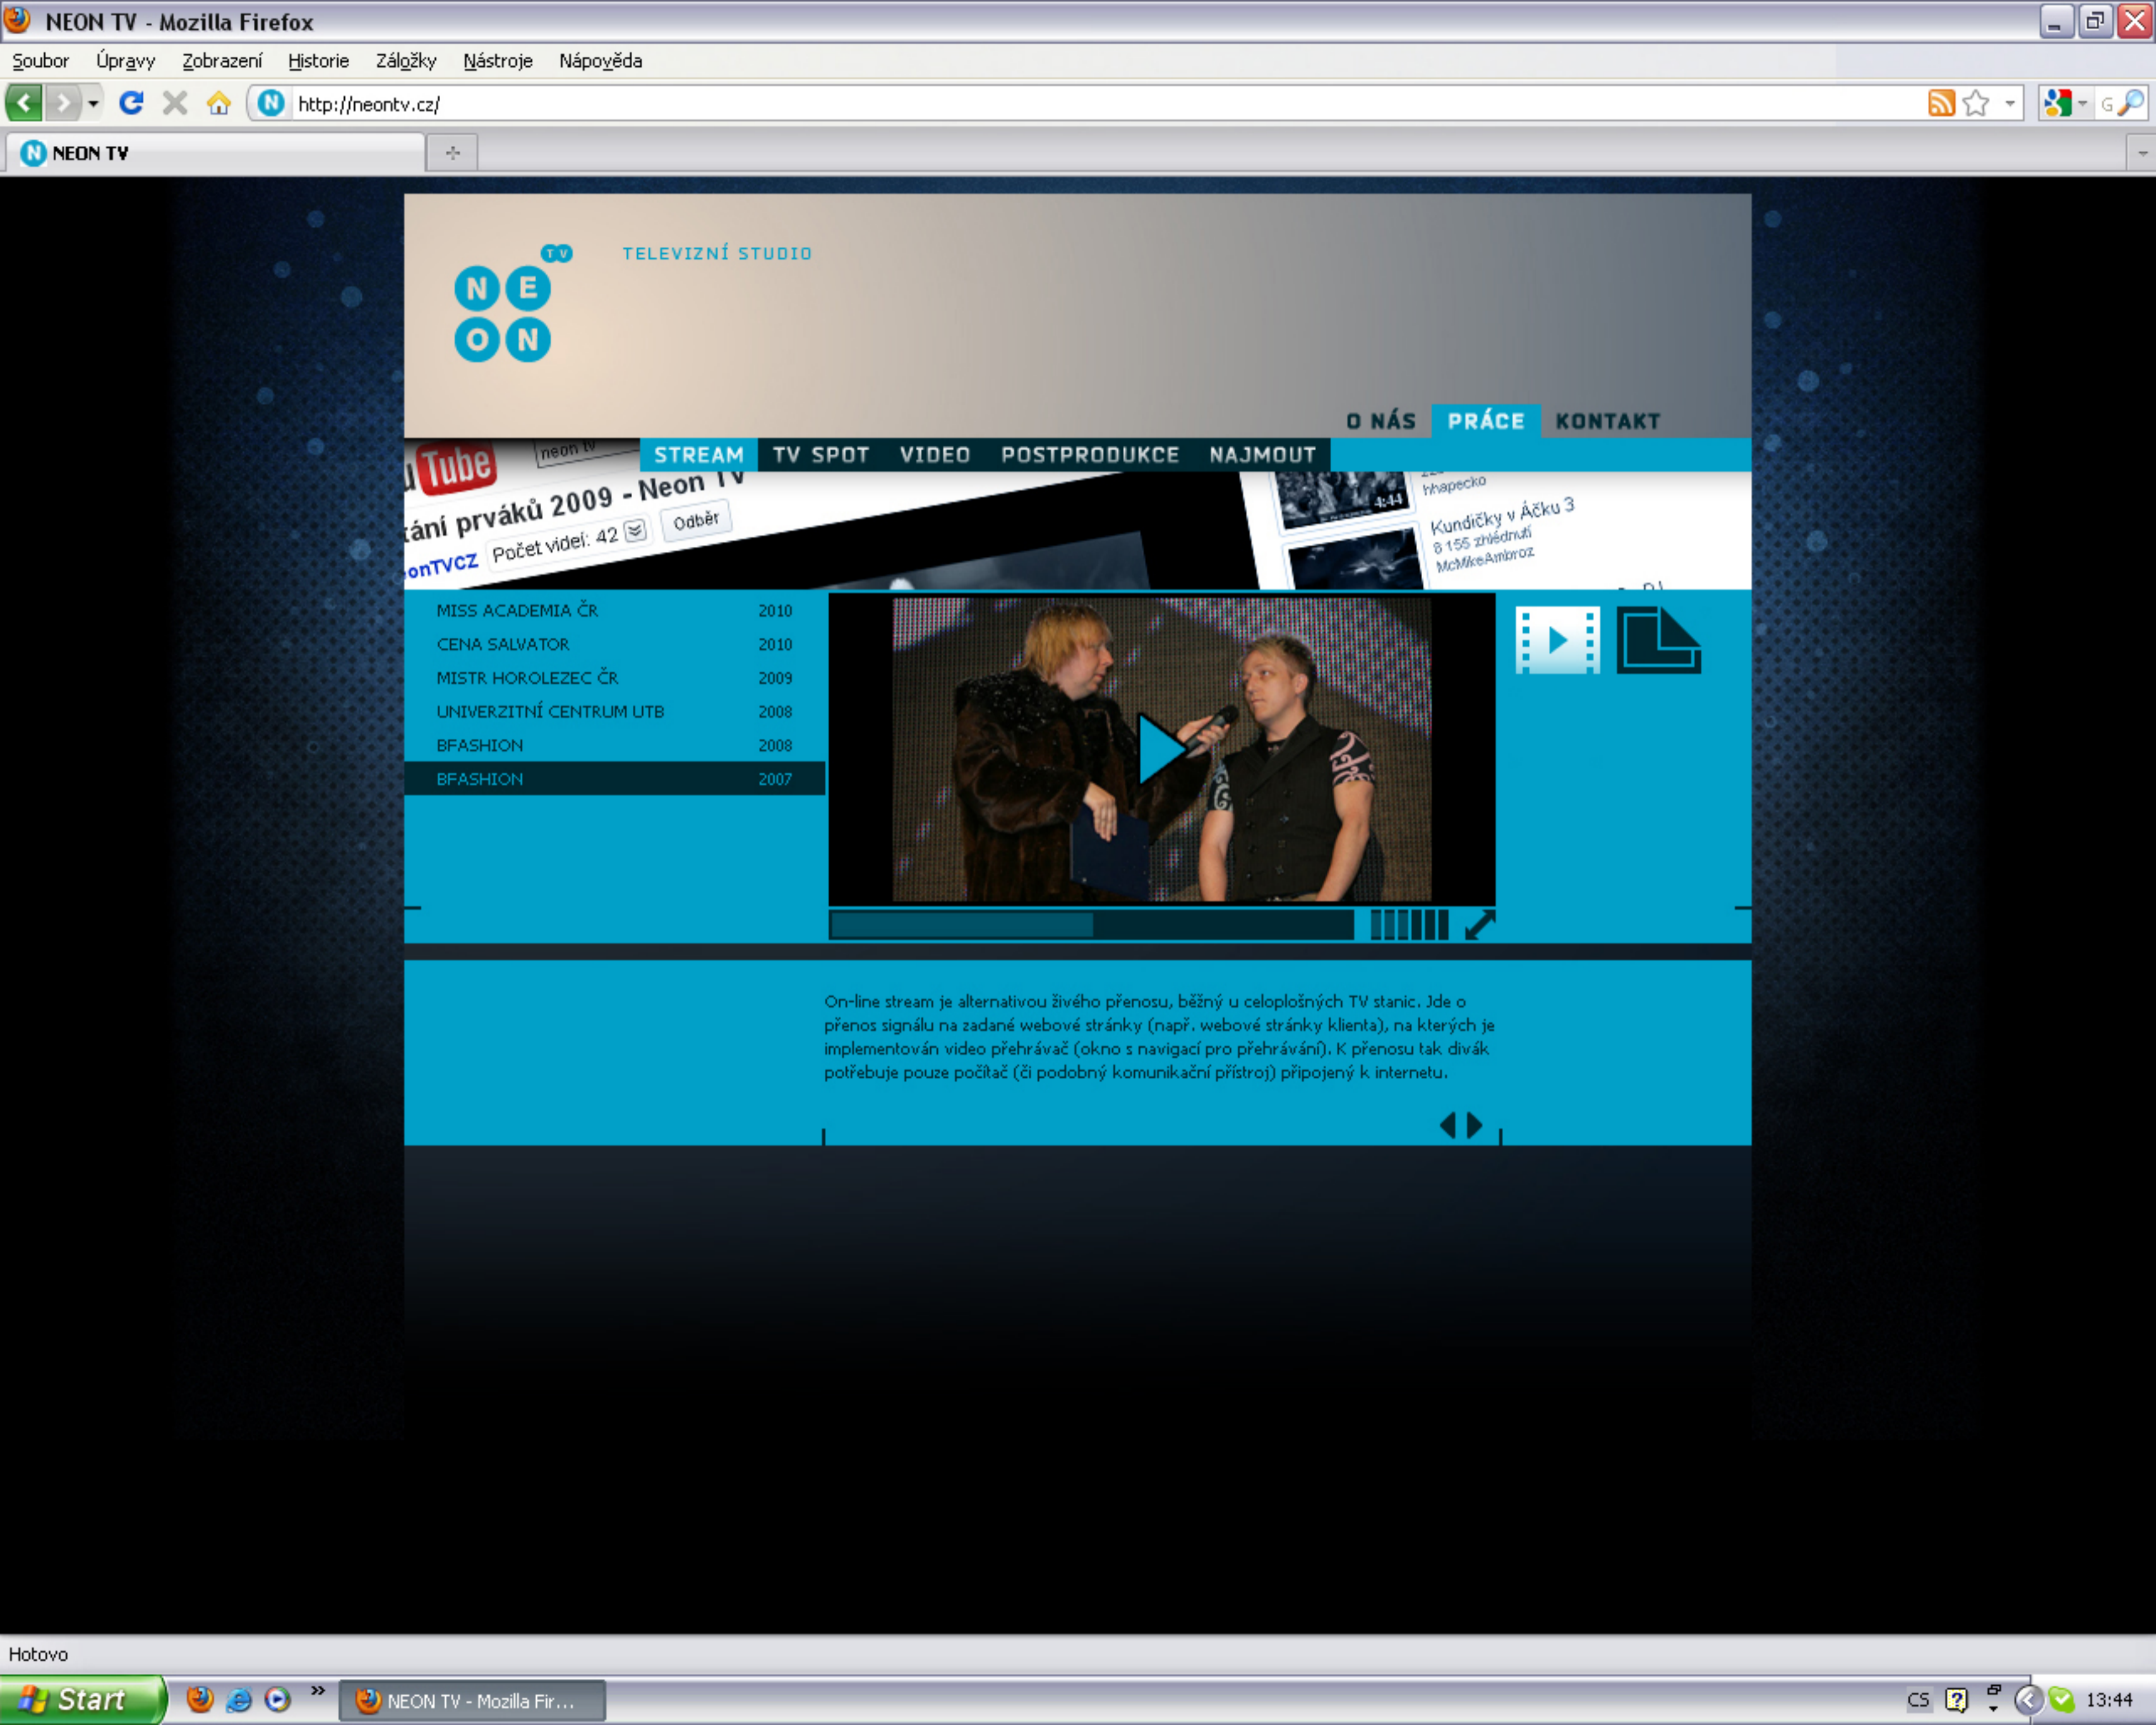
NEON TV - Mozilla Firefox

Soubor Úpravy Zobrazení Historie Záložky Nástroje Nápověda

http://neontv.cz/

NEON TV

TV
N E
O N

TELEVIZNÍ STUDIO

O NÁS PRÁCE KONTAKT

STREAM TV SPOT VIDEO POSTPRODUKCE NAJMOUT

Tube neon tv
ání prváků 2009 - Neon TV
onTVCZ Počet videí: 42 Odběr
4:44 hhapecko
Kundičky v Áčku 3
8 155 zhlédnutí
McMikeAmbroz

| | |
|---|---|
| MISS ACADEMIA ČR | 2010 |
| CENA SALVATOR | 2010 |
| MISTR HOROLEZEC ČR | 2009 |
| UNIVERZITNÍ CENTRUM UTB | 2008 |
| BFASHION | 2008 |
| BFASHION | 2007 |

On-line stream je alternativou živého přenosu, běžný u celoplošných TV stanic. Jde o přenos signálu na zadané webové stránky (např. webové stránky klienta), na kterých je implementován video přehrávač (okno s navigací pro přehrávání). K přenosu tak divák potřebuje pouze počítač (či podobný komunikační přístroj) připojený k internetu.

Hotovo

Start NEON TV - Mozilla Fir... CS 13:44